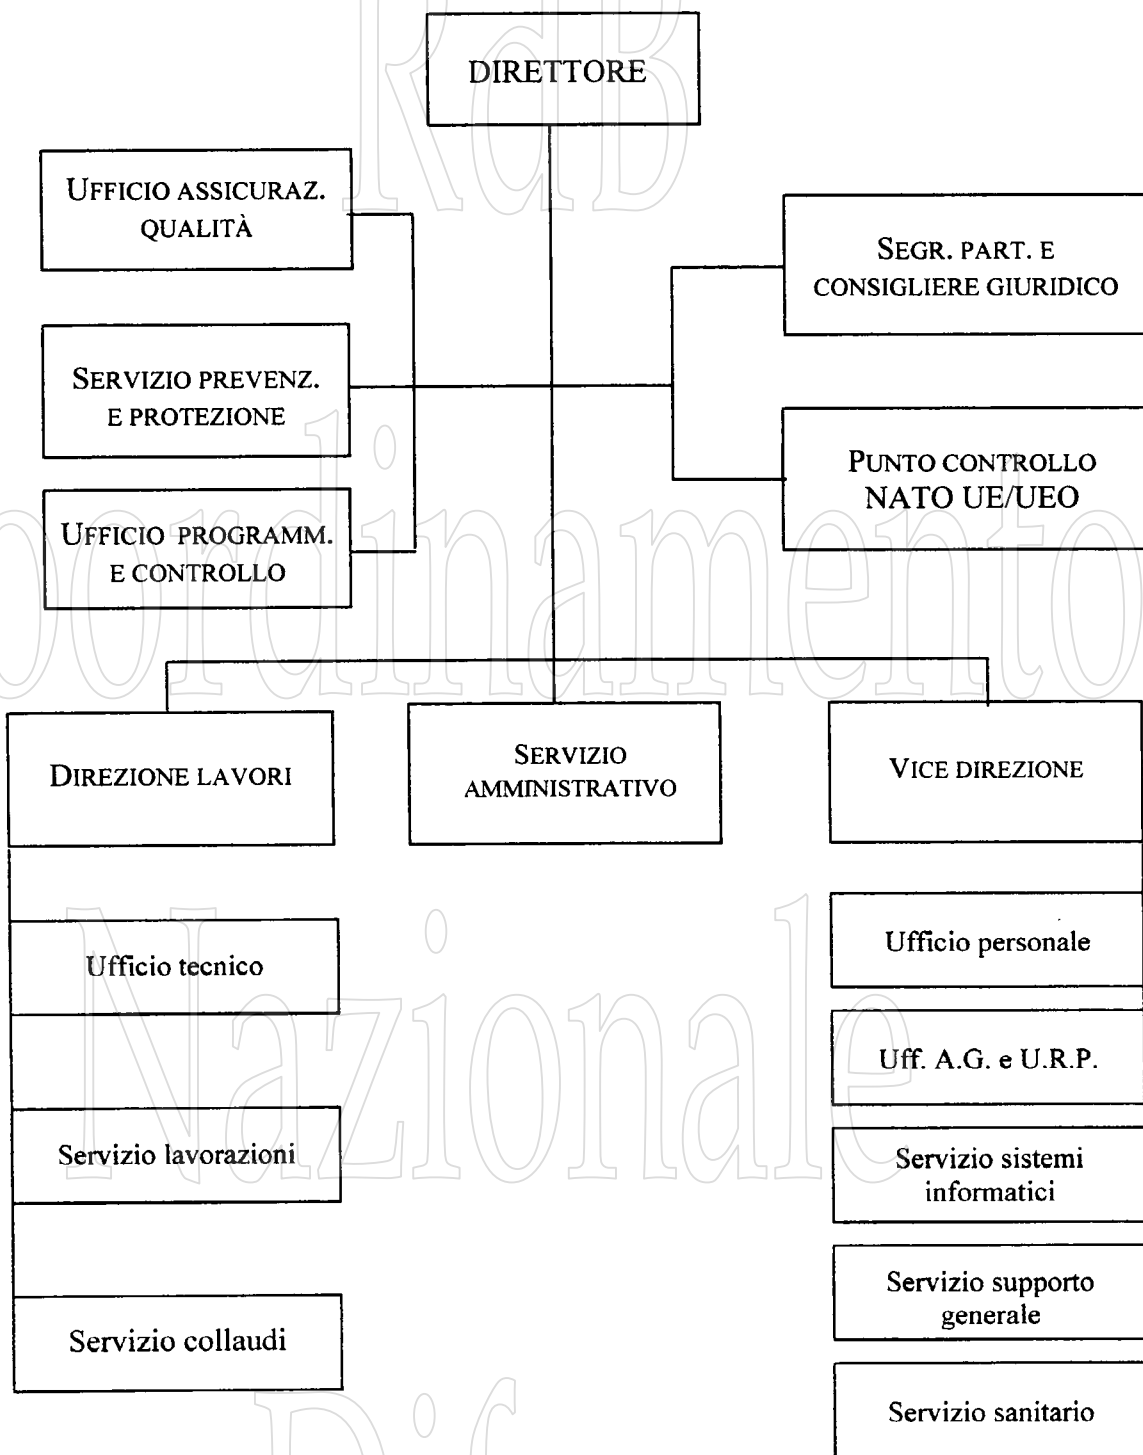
DIRETTORE

UFFICIO ASSICURAZ. QUALITÀ

SERVIZIO PREVENZ. E PROTEZIONE

UFFICIO PROGRAMM. E CONTROLLO

SEGR. PART. E CONSIGLIERE GIURIDICO

PUNTO CONTROLLO NATO UE/UEO

DIREZIONE LAVORI

SERVIZIO AMMINISTRATIVO

VICE DIREZIONE

Ufficio tecnico

Servizio lavorazioni

Servizio collaudi

Ufficio personale

Uff. A.G. e U.R.P.

Servizio sistemi informatici

Servizio supporto generale

Servizio sanitario

RdB Coordinamento Nazionale